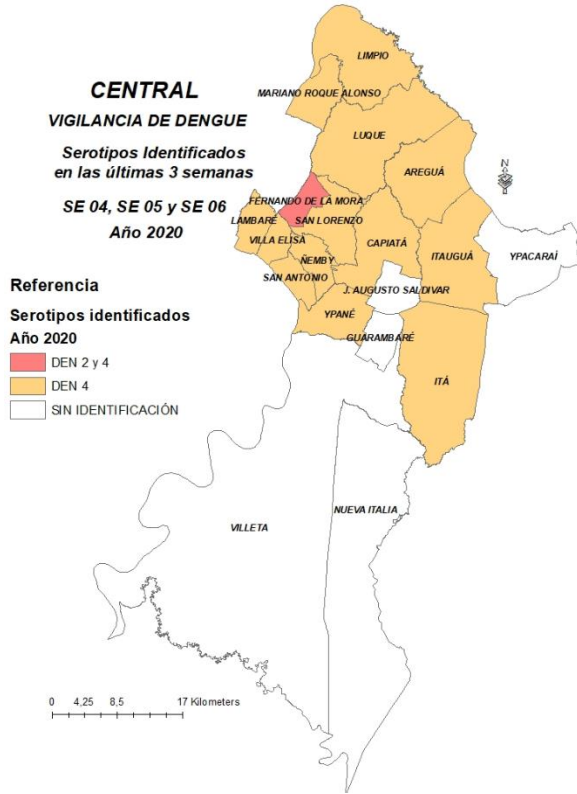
CENTRAL
VIGILANCIA DE DENGUE
Serotipos Identificados en las últimas 3 semanas
SE 04, SE 05 y SE 06
Año 2020

LIMPIO
MARIANO ROQUE ALONSO
LUQUE
AREGUÁ
FERNANDO DE LA MORA
LAMBARÉ
SAN LORENZO
VILLA ELISA
ÑEMBY
CAPIATÁ
ITAUGUÁ
YPACARAÍ
SAN ANTONIO
J. AUGUSTO SALDIVAR
YPANÉ
GUARAMBARÉ
ITÁ
VILLETA
NUEVA ITALIA
N

Referencia
Serotipos identificados
Año 2020
DEN 2 y 4
DEN 4
SIN IDENTIFICACIÓN

0 4,25 8,5 17 Kilometers